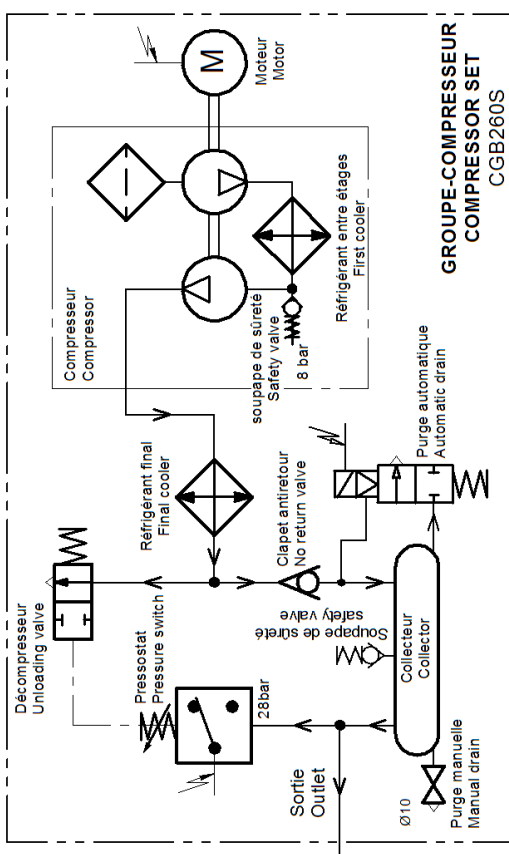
GROUPE-COMPRESSEUR
COMPRESSOR SET
CGB260S

M

Moteur
Motor

Compresseur
Compressor

soupape de sûreté
Safety valve
8 bar

Réfrigérant entre étages
First cooler

Réfrigérant final
Final cooler

Purge automatique
Automatic drain

Clapet antiretour
No return valve

Décompresseur
Unloading valve

Soupape de sûreté
safety valve

Collecteur
Collector

Pressostat
Pressure switch

28bar

Sortie
Outlet

Ø10

Purge manuelle
Manual drain